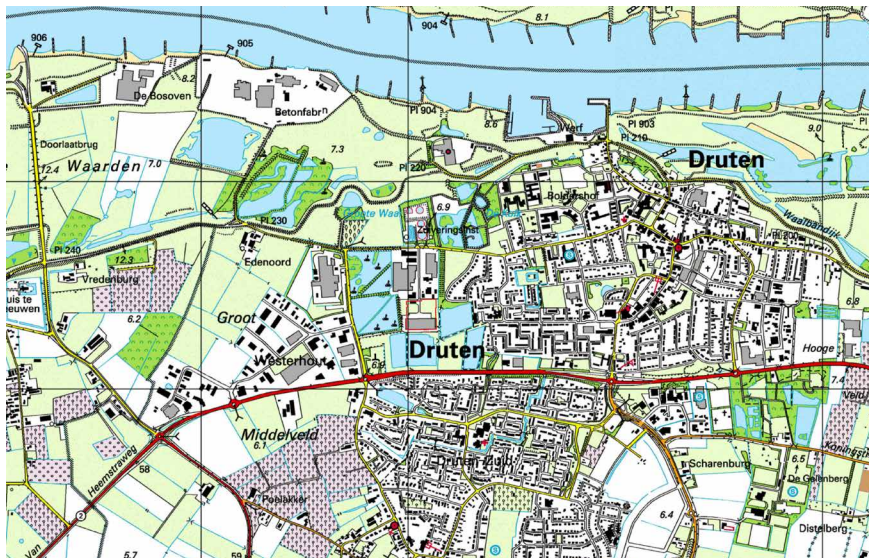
906
905
904
8.1
De Bosoven
8.2
Betonfabr
Doorlaatbrug
Waarden
7.0
12.4
7.3
Pl 904
8.6
Pl 903
Pl 210
9.0
Druten
Pl 220
Pl 230
Pl 240
6.9
Zuiveringsinst
Waalbandijk
Pl 200
Vredenburg
12.3
Edenoord
uis te
euwen
6.2
Groot
6.8
Westerhout
Druten
Hooge
7.4
Middelveld
6.1
Heerenstraat
58
2
Druten-Zuid
Scharenburg
6.5
De Gallenberg
Poelakker
6.4
Distelberg
Van
5.7
59